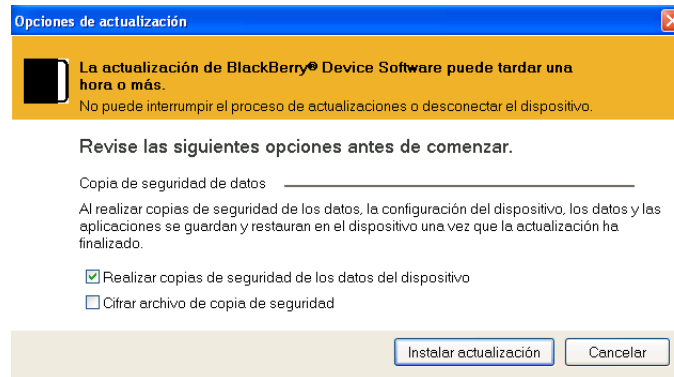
Opciones de actualización

La actualización de BlackBerry® Device Software puede tardar una hora o más.
No puede interrumpir el proceso de actualizaciones o desconectar el dispositivo.

Revise las siguientes opciones antes de comenzar.

Copia de seguridad de datos

Al realizar copias de seguridad de los datos, la configuración del dispositivo, los datos y las aplicaciones se guardan y restauran en el dispositivo una vez que la actualización ha finalizado.

Realizar copias de seguridad de los datos del dispositivo
Cifrar archivo de copia de seguridad

Instalar actualización
Cancelar